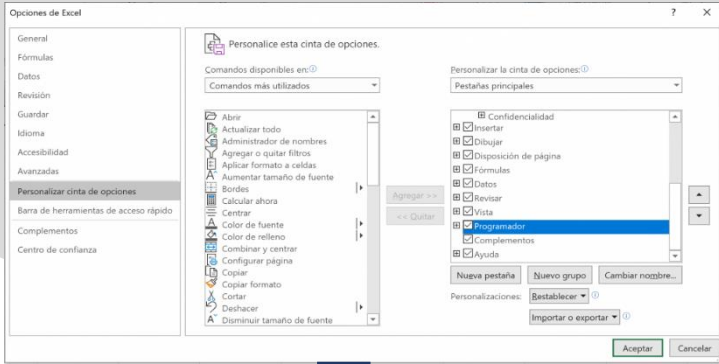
Opciones de Excel

?
×

General
Fórmulas
Datos
Revisión
Guardar
Idioma
Accesibilidad
Avanzadas
Personalizar cinta de opciones
Barra de herramientas de acceso rápido
Complementos
Centro de confianza

Personalice esta cinta de opciones.

Comandos disponibles en:
Comandos más utilizados

Abrir
Actualizar todo
Administrador de nombres
Agregar o quitar filtros
Aplicar formato a celdas
Aumentar tamaño de fuente
Bordes
Calcular ahora
Centrar
Color de fuente
Color de relleno
Combinar y centrar
Configurar página
Copiar
Copiar formato
Cortar
Deshacer
Disminuir tamaño de fuente

Agregar >>
<< Quitar

Personalizar la cinta de opciones:
Pestañas principales

Confidencialidad
Insertar
Dibujar
Disposición de página
Fórmulas
Datos
Revisar
Vista
Programador
Complementos
Ayuda

Nueva pestaña
Nuevo grupo
Cambiar nombre...

Personalizaciones:
Restablecer ▾
Importar o exportar ▾

Aceptar
Cancelar